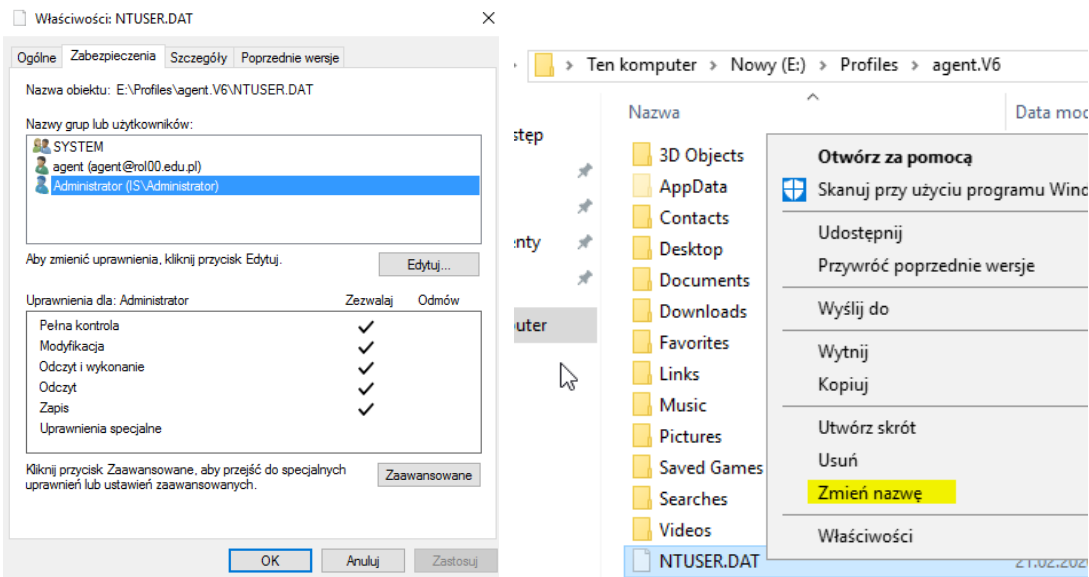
Właściwości: NTUSER.DAT

Ogólne | Zabezpieczenia | Szczegóły | Poprzednie wersje

Nazwa obiektu: E:\Profiles\agent.V6\NTUSER.DAT

Nazwy grup lub użytkowników:
SYSTEM
agent (agent@rol00.edu.pl)
Administrator (IS\Administrator)

Aby zmienić uprawnienia, kliknij przycisk Edytuj.
Edytuj...

| Uprawnienia dla: Administrator | Zezwalaj | Odmów |
|---|---|---|
| Pełna kontrola | ✓ | |
| Modyfikacja | ✓ | |
| Odczyt i wykonanie | ✓ | |
| Odczyt | ✓ | |
| Zapis | ✓ | |
| Uprawnienia specjalne | | |

Kliknij przycisk Zaawansowane, aby przejść do specjalnych uprawnień lub ustawień zaawansowanych.
Zaawansowane

OK | Anuluj | Zastosuj

> Ten komputer > Nowy (E:) > Profiles > agent.V6

Nazwa | Data mod

stęp
enty
puter

3D Objects
AppData
Contacts
Desktop
Documents
Downloads
Favorites
Links
Music
Pictures
Saved Games
Searches
Videos
NTUSER.DAT 21.02.202

Otwórz za pomocą
Skanuj przy użyciu programu Wind
Udostępnij
Przywróć poprzednie wersje
Wyślij do
Wytnij
Kopiuj
Utwórz skrót
Usuń
Zmień nazwę
Właściwości